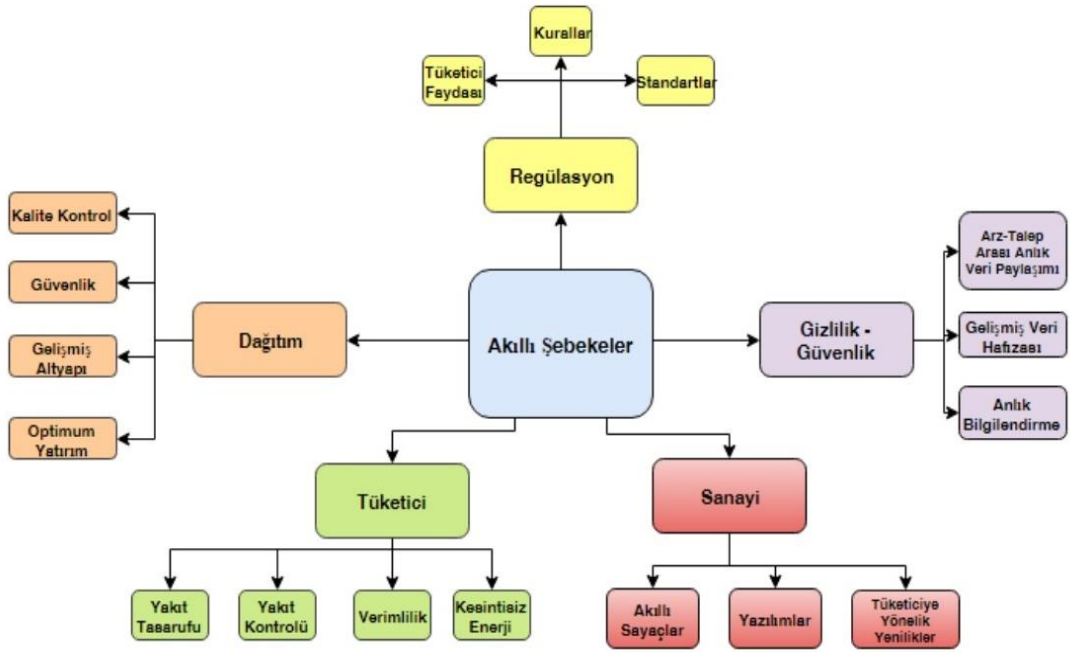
Kurallar

Tüketici Faydası

Standartlar

Regülasyon

Kalite Kontrol

Güvenlik

Gelişmiş Altyapı

Optimum Yatırım

Dağıtım

Akıllı Şebekeler

Gizlilik - Güvenlik

Arz-Talep Arası Anlık Veri Paylaşımı

Gelişmiş Veri Hafızası

Anlık Bilgilendirme

Tüketici

Sanayi

Yakıt Tasarufu

Yakıt Kontrolü

Verimlilik

Kesintisiz Enerji

Akıllı Sayaçlar

Yazılımlar

Tüketiciye Yönelik Yenilikler